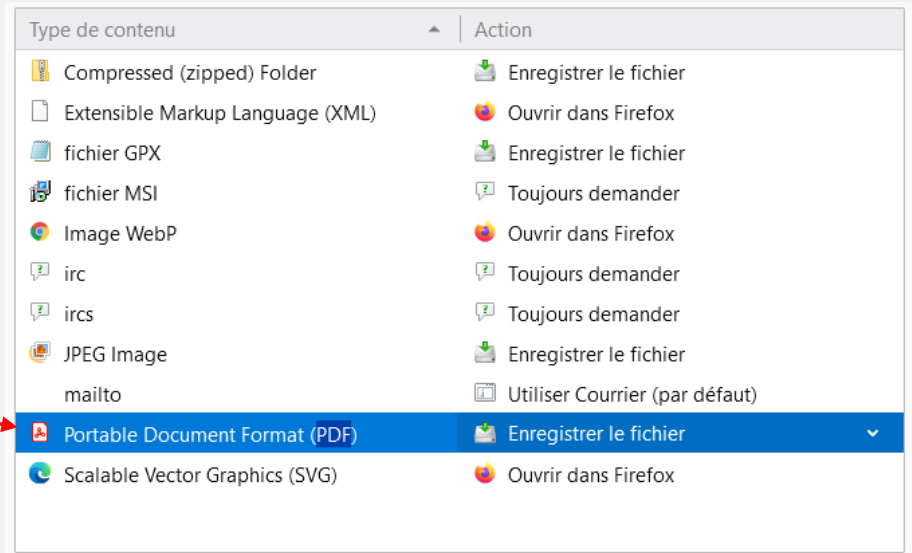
| Type de contenu | Action |
|---|---|
| Compressed (zipped) Folder | Enregistrer le fichier |
| Extensible Markup Language (XML) | Ouvrir dans Firefox |
| fichier GPX | Enregistrer le fichier |
| fichier MSI | Toujours demander |
| Image WebP | Ouvrir dans Firefox |
| irc | Toujours demander |
| ircs | Toujours demander |
| JPEG Image | Enregistrer le fichier |
| mailto | Utiliser Courrier (par défaut) |
| Portable Document Format (PDF) | Enregistrer le fichier |
| Scalable Vector Graphics (SVG) | Ouvrir dans Firefox |